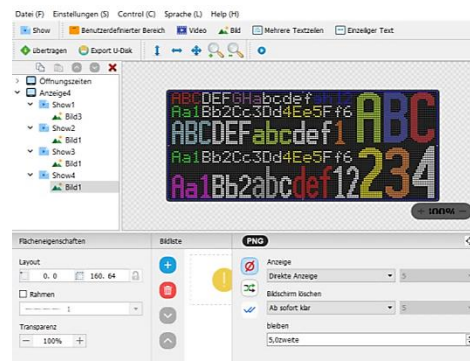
Datei (F) Einstellungen (S) Control (C) Sprache (L) Hilfe (H)

Show Benutzerdefinierter Bereich Video Bild Mehrere Textzeilen Einzeiliger Text

Übertragen Export U-Disk

Öffnungszeiten
Anzeige4
Show1
Bild3
Show2
Bild1
Show3
Bild1
Show4
Bild1

ABCDEFGHabcdef
Aa1Bb2Cc3Dd4Ee5Ff6
ABCDEFabcdef1
Aa1Bb2Cc3Dd4Ee5Ff6
Aa1Bb2abcdef12
ABC
234

100%

Flächeneigenschaften
Layout
0. 0
160. 64
Rahmen
1
Transparenz
100%

Bildliste

PNG
Anzeige
Direkte Anzeige
5
Bildschirm löschen
Ab sofort klar
5
bleiben
5,0zweite